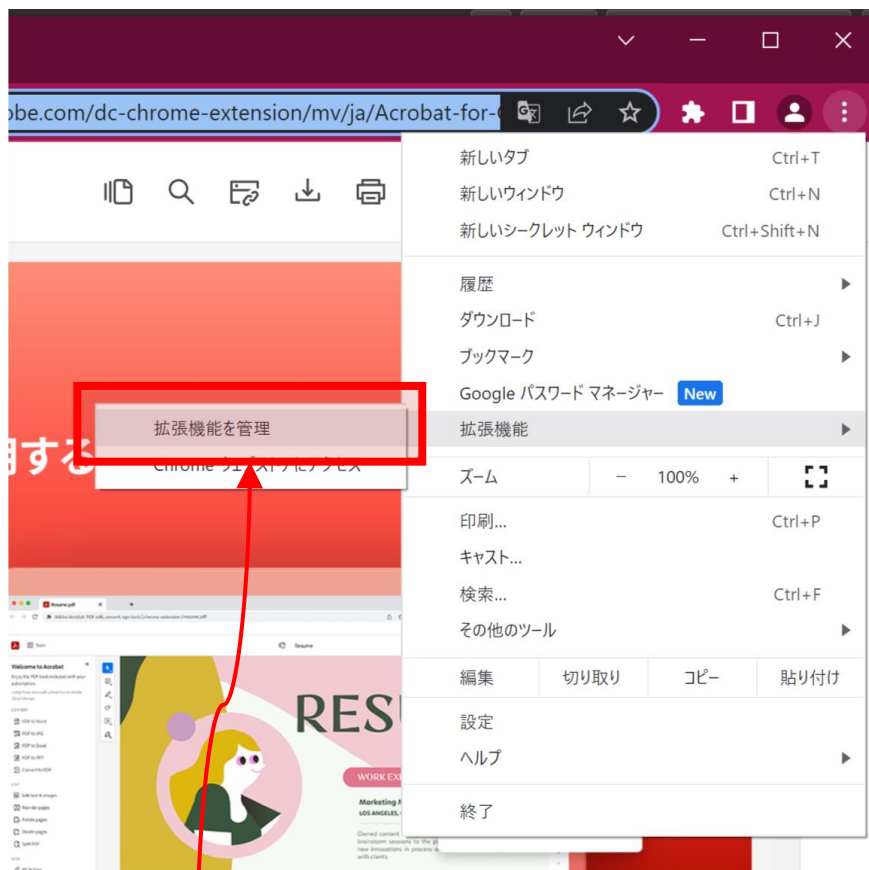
obe.com/dc-chrome-extension/mv/ja/Acrobat-for-

新しいタブ Ctrl+T
新しいウィンドウ Ctrl+N
新しいシークレット ウィンドウ Ctrl+Shift+N

履歴
ダウンロード Ctrl+J
ブックマーク
Google パスワード マネージャー New
拡張機能

ズーム − 100% +

印刷... Ctrl+P
キャスト...
検索... Ctrl+F
その他のツール

| 編集 | 切り取り | コピー | 貼り付け |
|---|---|---|---|

設定
ヘルプ

終了

拡張機能を管理
Chrome ウェブストアにアクセス

用する

Resume.pdf

Welcome to Acrobat

RESU

WORK EX

Marketing M
LOS ANGELES,